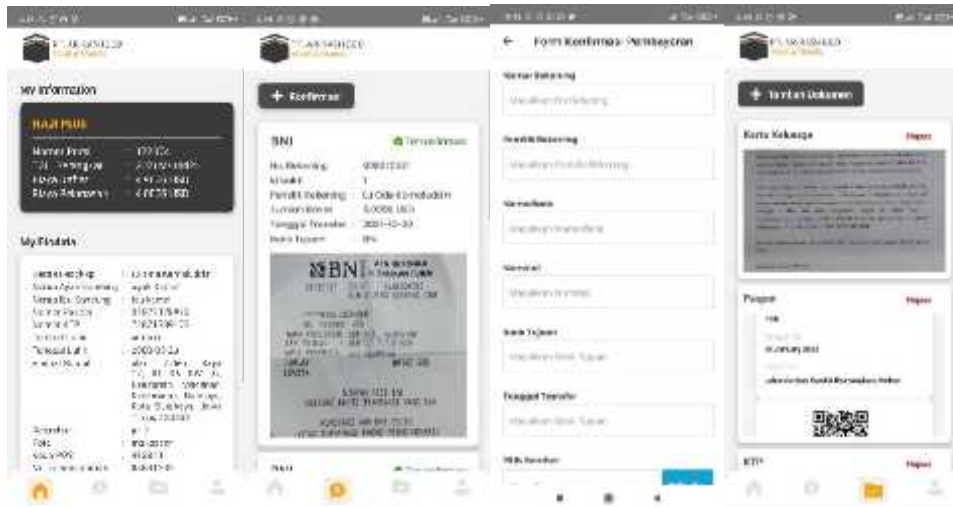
My Information

HAJI PLUS

My Profile

+ Konfirmasi

BNI

Terkonfirmasi

No. Rekening

Nominal

Tanggal Transfer

Bank Tujuan

BNI

← Form Konfirmasi Pembayaran

Nama Rekening

Pemilik Rekening

Nominal

Bank Tujuan

Tanggal Transfer

+ Tambah Dokumen

Kartu Keluarga

Hapus

Paspor

Hapus

KTP

Hapus